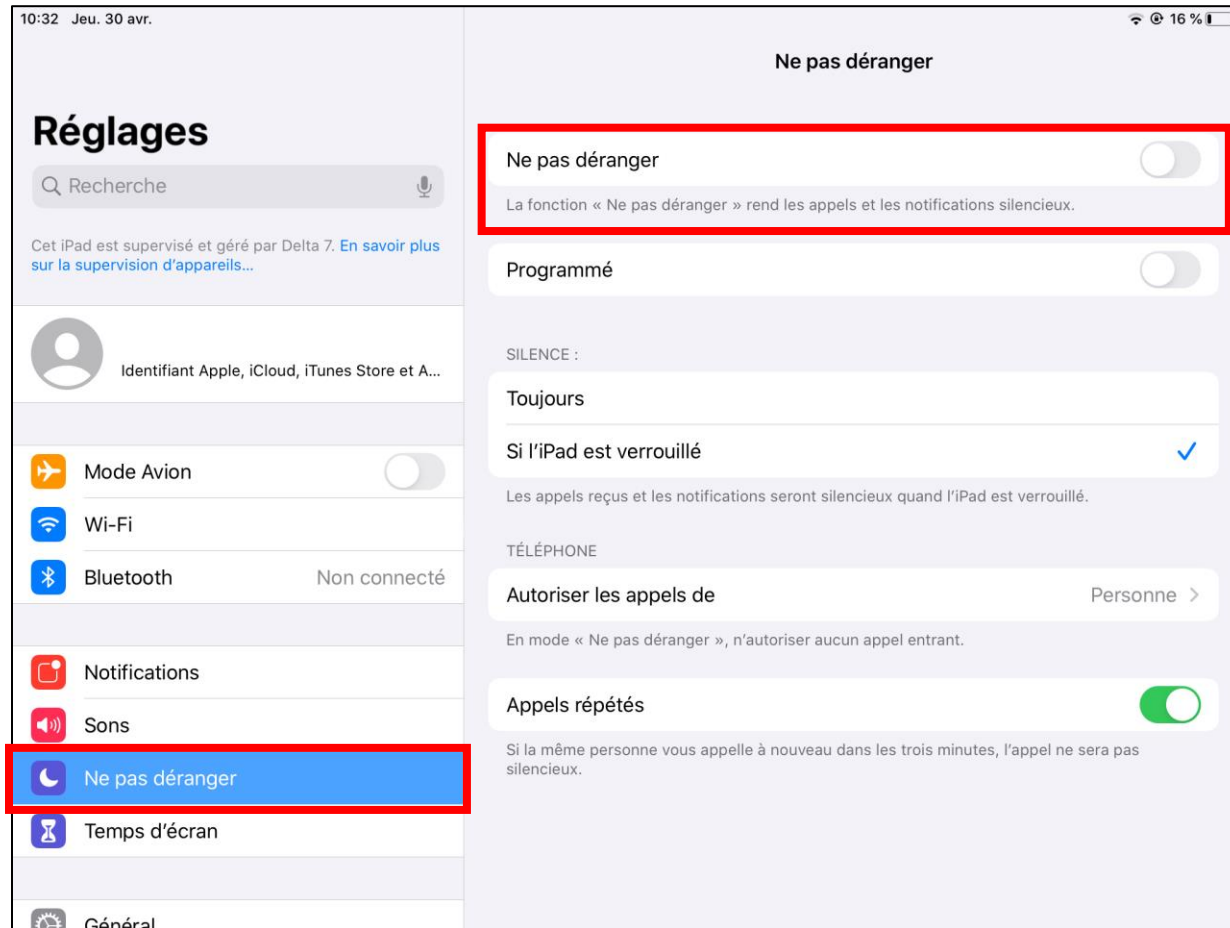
10:32 Jeu. 30 avr.

16 %

Réglages

Recherche

Cet iPad est supervisé et géré par Delta 7. En savoir plus sur la supervision d'appareils…

Identifiant Apple, iCloud, iTunes Store et A…

Mode Avion

Wi-Fi

Bluetooth Non connecté

Notifications

Sons

Ne pas déranger

Temps d'écran

Général

Ne pas déranger

Ne pas déranger

La fonction « Ne pas déranger » rend les appels et les notifications silencieux.

Programmé

SILENCE :

Toujours

Si l'iPad est verrouillé

Les appels reçus et les notifications seront silencieux quand l'iPad est verrouillé.

TÉLÉPHONE

Autoriser les appels de Personne

En mode « Ne pas déranger », n'autoriser aucun appel entrant.

Appels répétés

Si la même personne vous appelle à nouveau dans les trois minutes, l'appel ne sera pas silencieux.